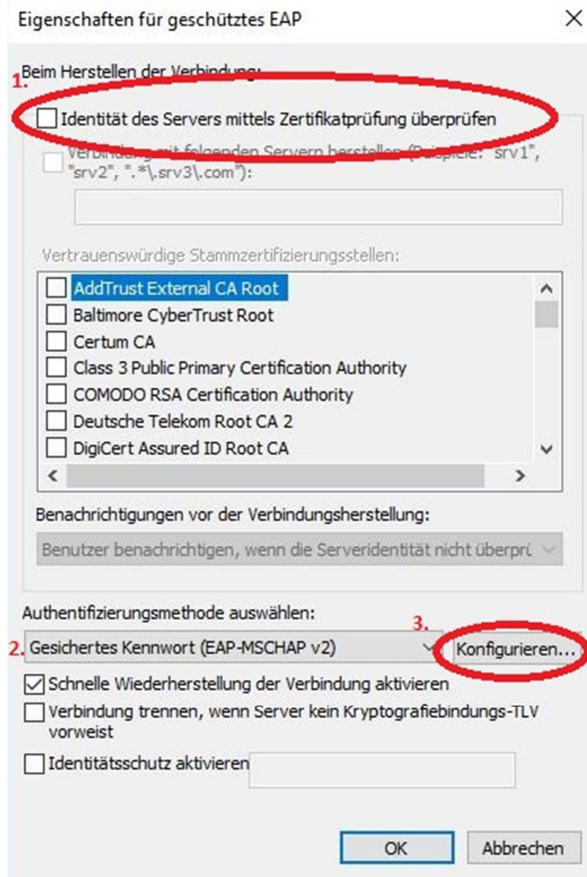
Eigenschaften für geschütztes EAP

1. Beim Herstellen der Verbindung:

Identität des Servers mittels Zertifikatprüfung überprüfen

Verbindung mit folgenden Servern herstellen (Beispiele: "srv1", "srv2", ".*\.srv3\.com"):

Vertrauenswürdige Stammzertifizierungsstellen:

AddTrust External CA Root
Baltimore CyberTrust Root
Certum CA
Class 3 Public Primary Certification Authority
COMODO RSA Certification Authority
Deutsche Telekom Root CA 2
DigiCert Assured ID Root CA

Benachrichtigungen vor der Verbindungsherstellung:

Benutzer benachrichtigen, wenn die Serveridentität nicht überprü

Authentifizierungsmethode auswählen:

2. Gesichertes Kennwort (EAP-MSCHAP v2)

3. Konfigurieren...

Schnelle Wiederherstellung der Verbindung aktivieren

Verbindung trennen, wenn Server kein Kryptografiebindungs-TLV vorweist

Identitätsschutz aktivieren

OK

Abbrechen